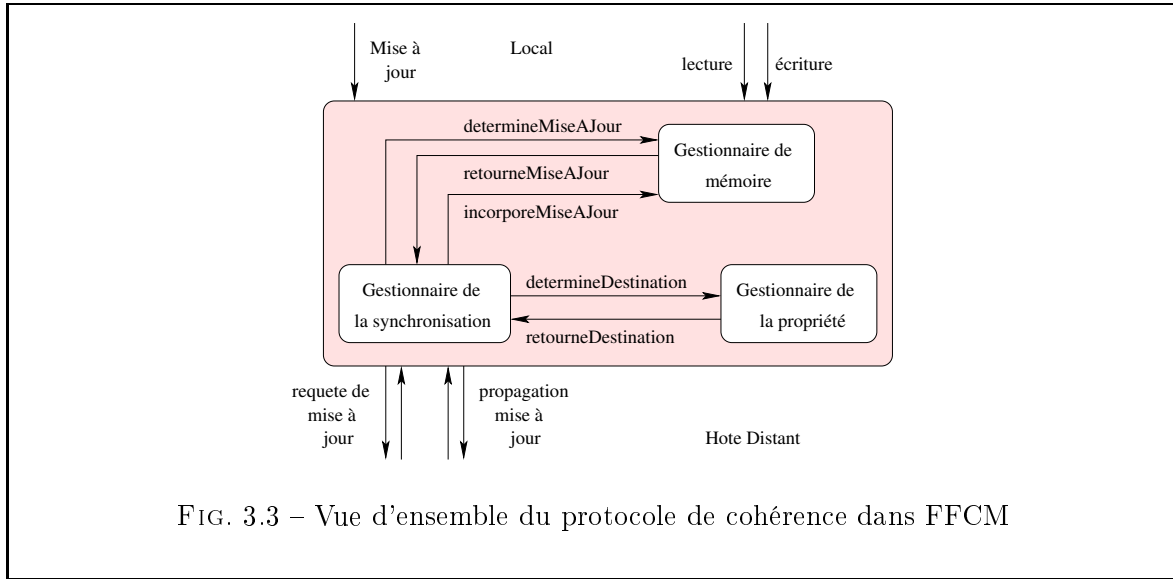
Mise à jour

Local

lecture

écriture

determineMiseAJour

Gestionnaire de mémoire

retourneMiseAJour

incorporeMiseAJour

Gestionnaire de la synchronisation

determineDestination

Gestionnaire de la propriété

retourneDestination

requete de mise à jour

propagation mise à jour

Hote Distant

Fig. 3.3 – Vue d'ensemble du protocole de cohérence dans FFCM